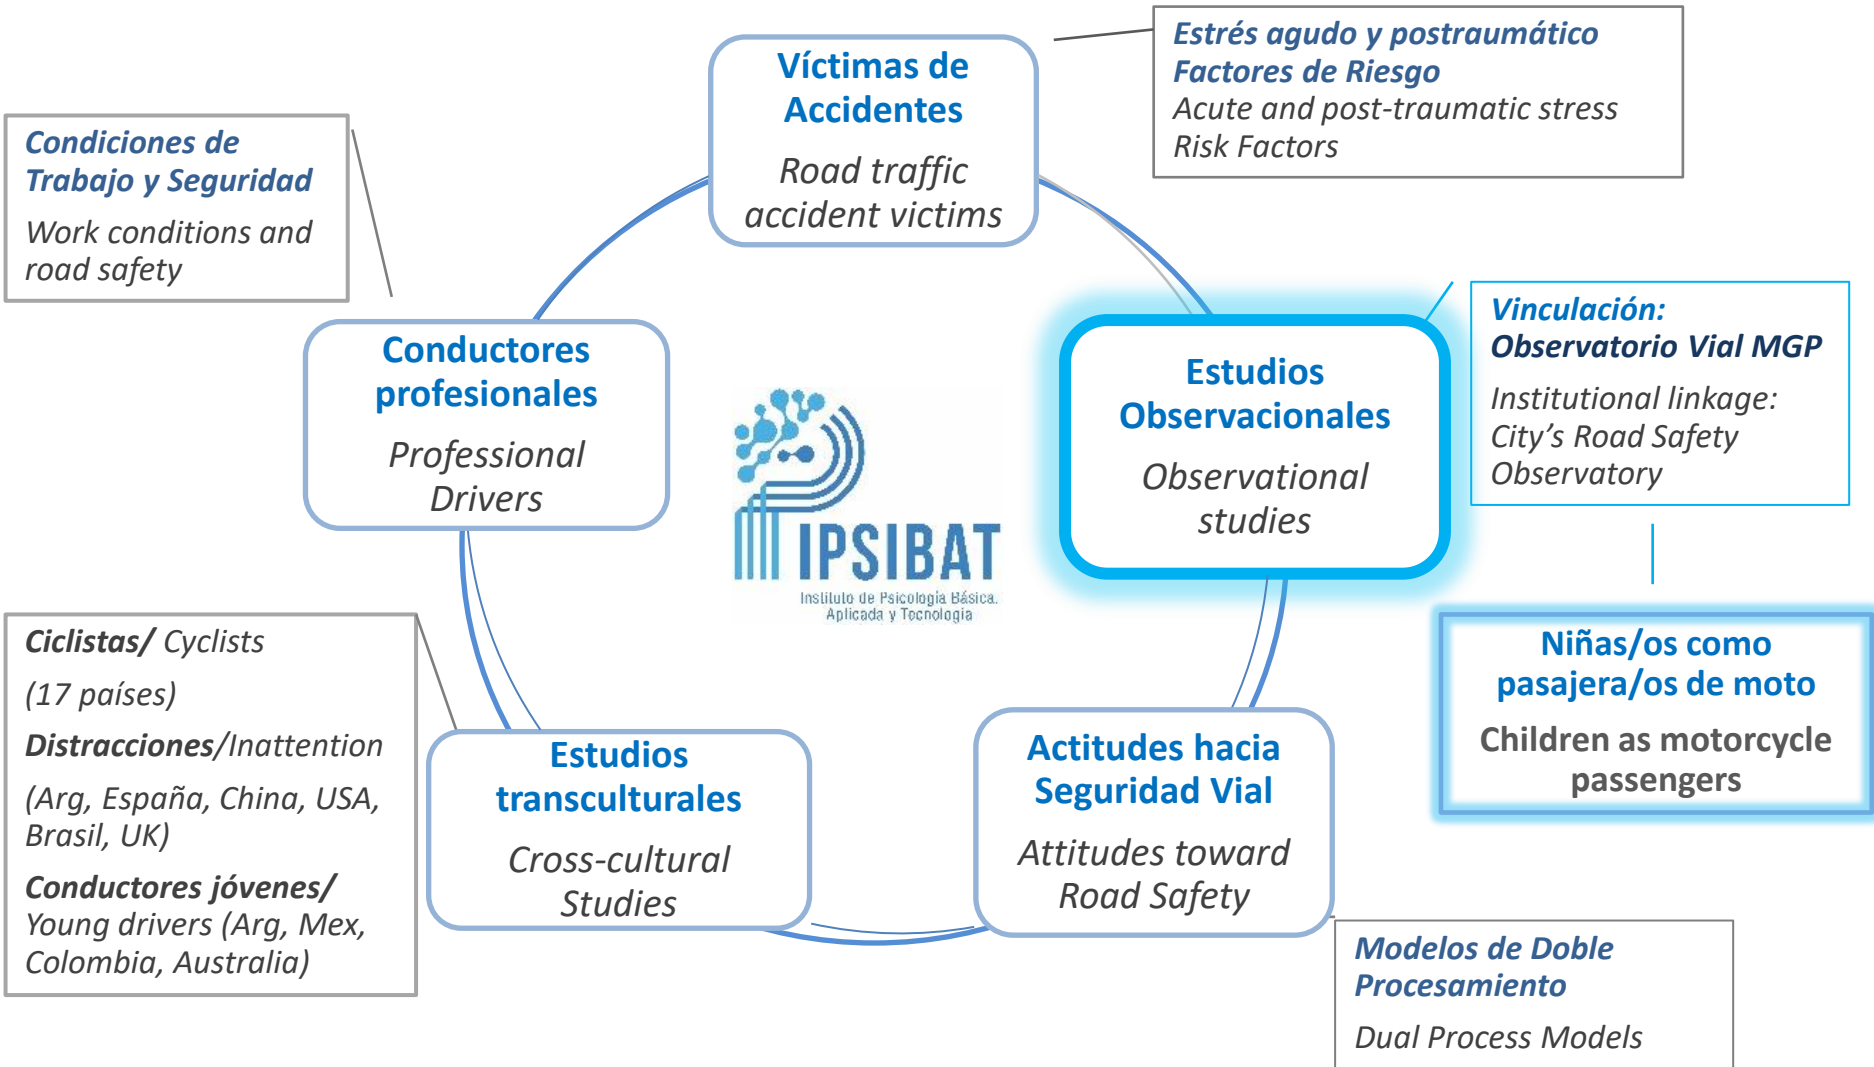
Condiciones de Trabajo y Seguridad

Work conditions and road safety

Víctimas de Accidentes

Road traffic accident victims

Estrés agudo y postraumático
Factores de Riesgo
Acute and post-traumatic stress
Risk Factors

Conductores profesionales

Professional Drivers

IPSIBAT
Instituto de Psicología Básica, Aplicada y Tecnología

Estudios Observacionales

Observational studies

Vinculación:
Observatorio Vial MGP

Institutional linkage:
City's Road Safety Observatory

Niñas/os como pasajera/os de moto

Children as motorcycle passengers

Ciclistas/ Cyclists

(17 países)

Distracciones/Inattention

(Arg, España, China, USA, Brasil, UK)

Conductores jóvenes/ Young drivers (Arg, Mex, Colombia, Australia)

Estudios transculturales

Cross-cultural Studies

Actitudes hacia Seguridad Vial

Attitudes toward Road Safety

Modelos de Doble Procesamiento

Dual Process Models